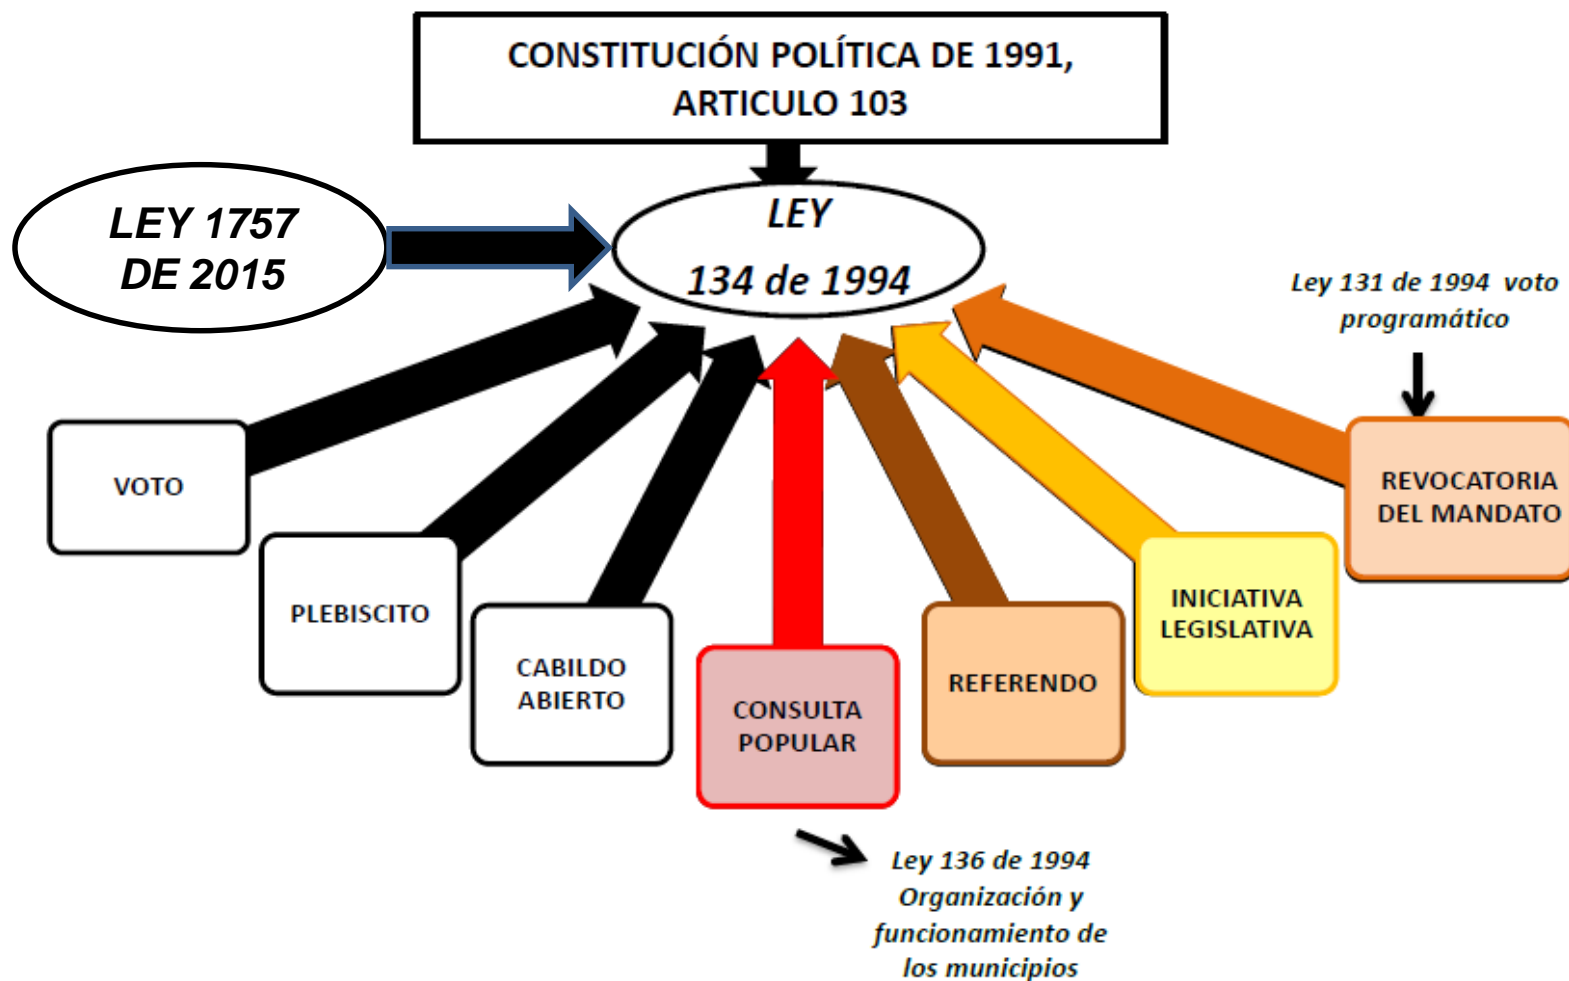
CONSTITUCIÓN POLÍTICA DE 1991, ARTICULO 103

LEY 1757 DE 2015

LEY
134 de 1994

Ley 131 de 1994 voto programático

VOTO

PLEBISCITO

CABILDO ABIERTO

CONSULTA POPULAR

REFERENDO

INICIATIVA LEGISLATIVA

REVOCATORIA DEL MANDATO

Ley 136 de 1994 Organización y funcionamiento de los municipios